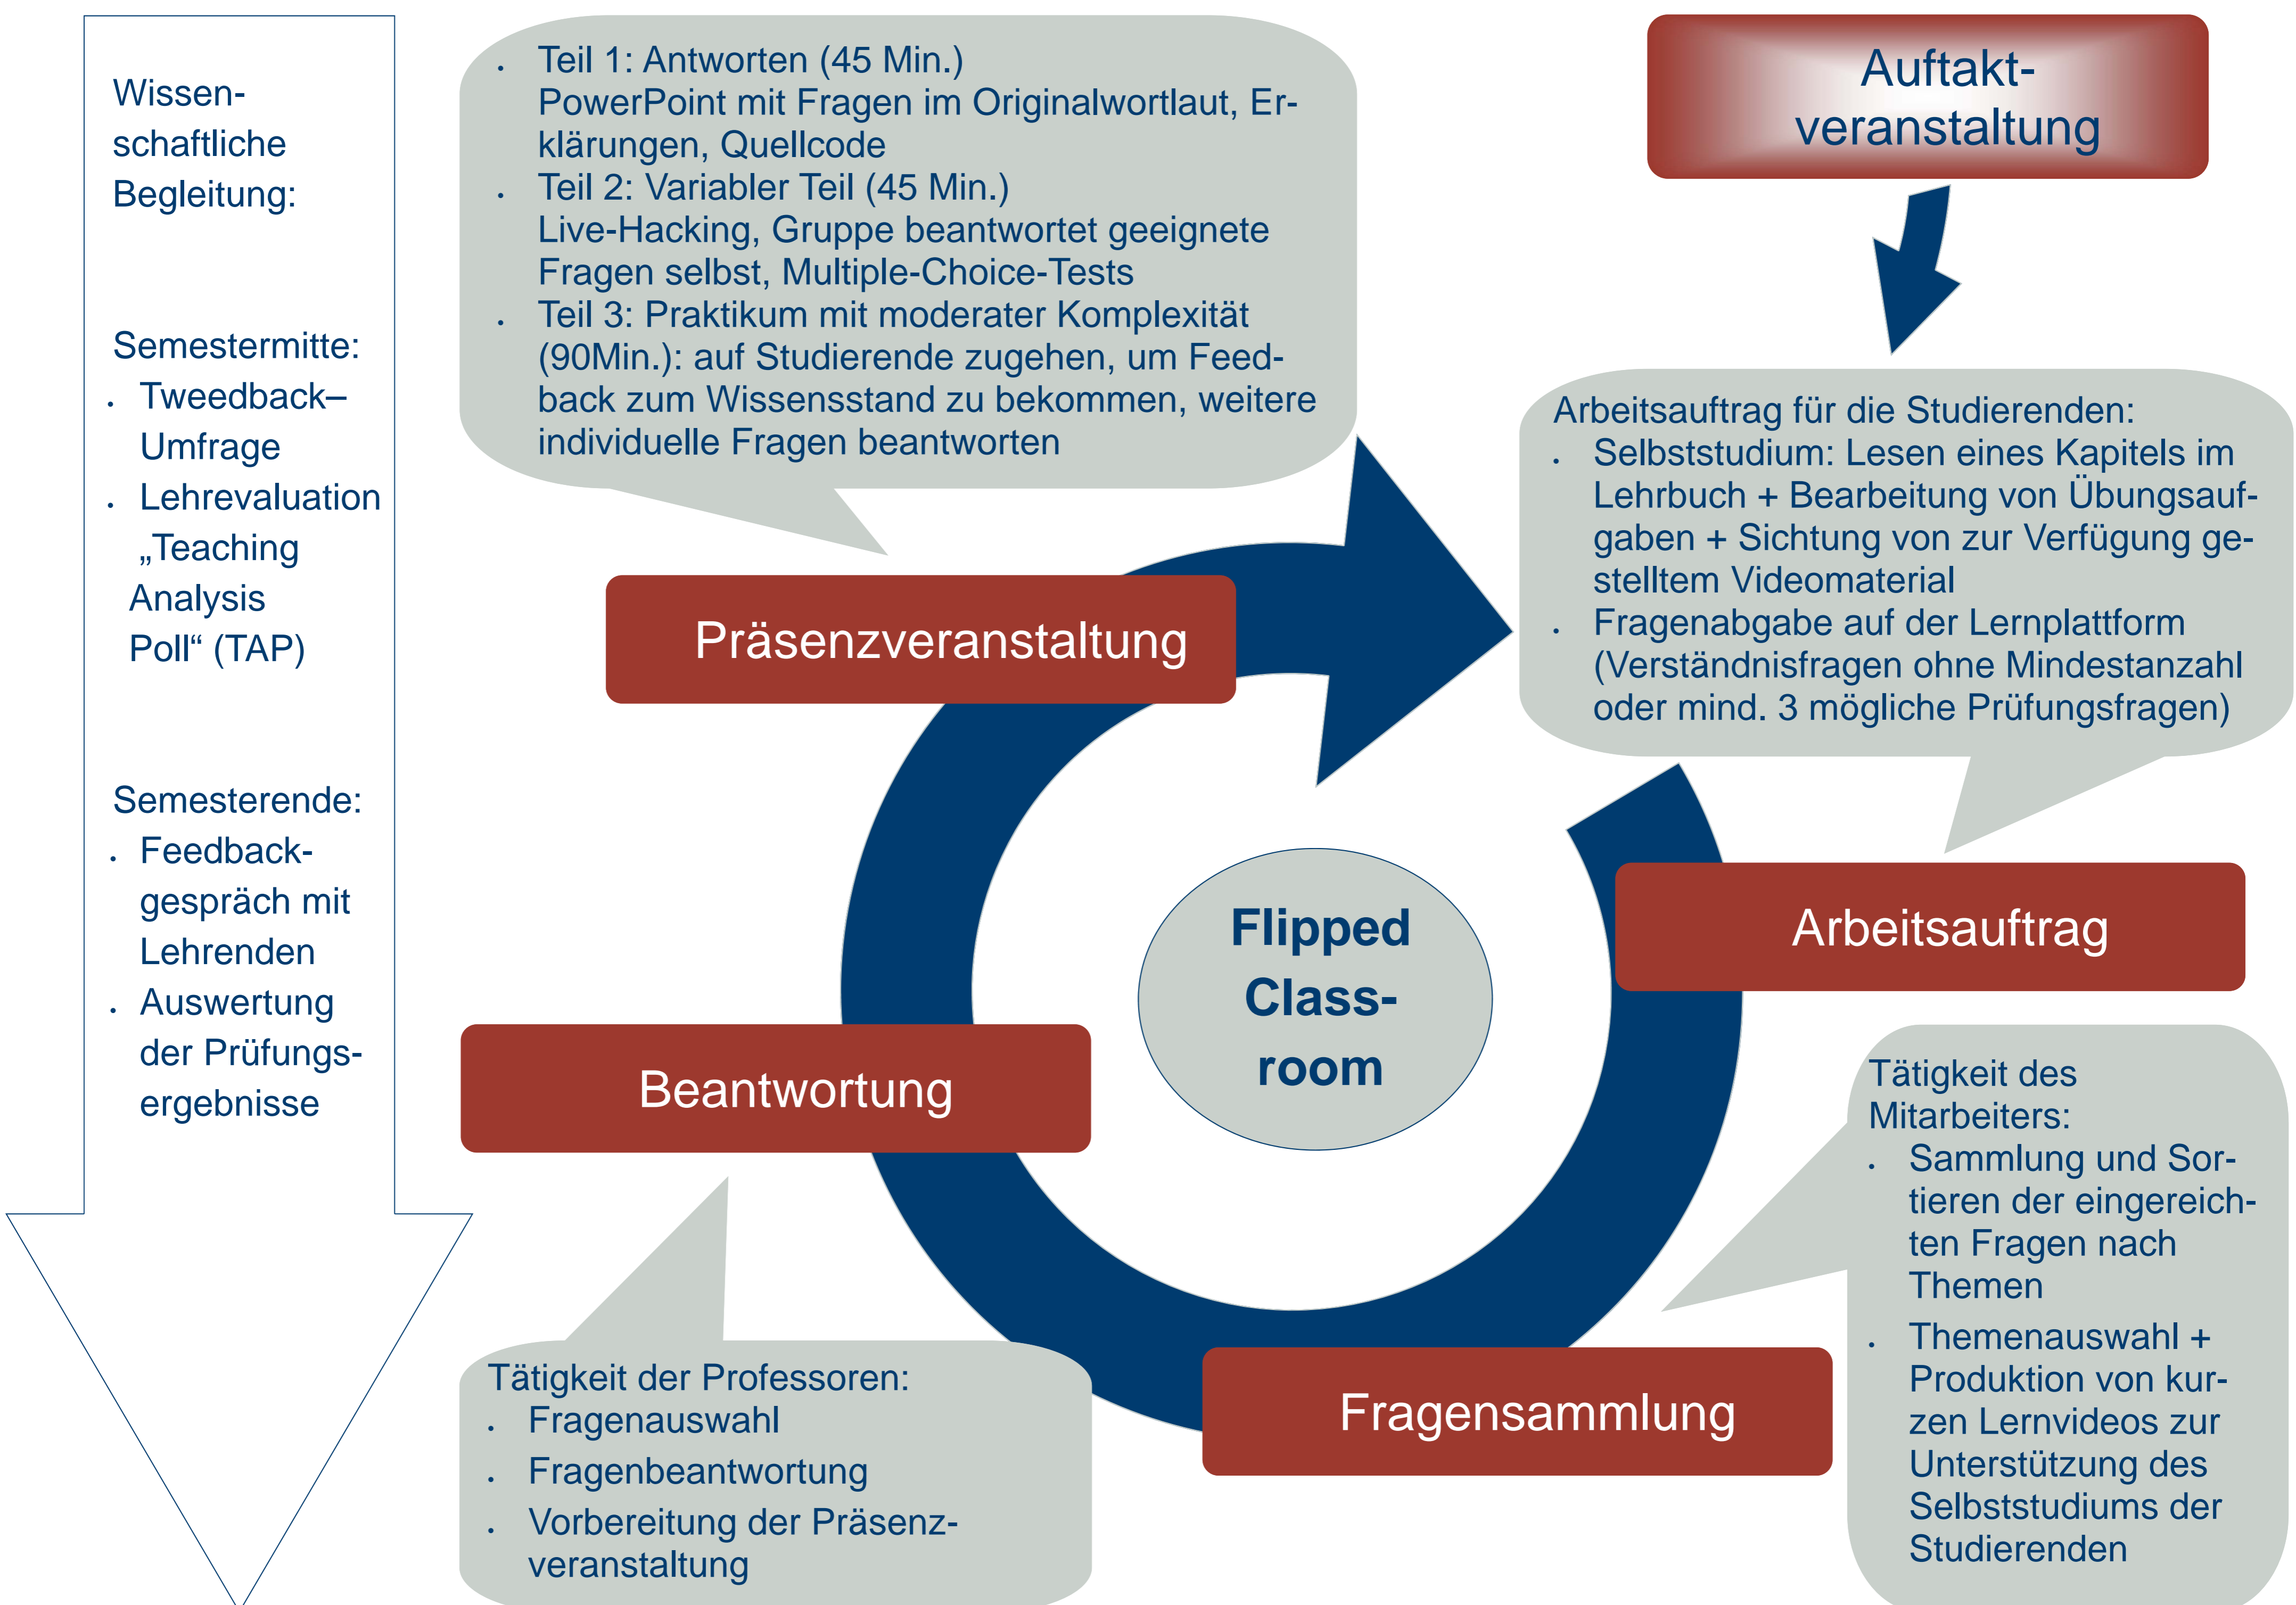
Wissenschaftliche Begleitung:

Semestermitte:
- Tweedback–Umfrage
- Lehrevaluation „Teaching Analysis Poll“ (TAP)

Semesterende:
- Feedbackgespräch mit Lehrenden
- Auswertung der Prüfungsergebnisse

- Teil 1: Antworten (45 Min.) PowerPoint mit Fragen im Originalwortlaut, Erklärungen, Quellcode
- Teil 2: Variabler Teil (45 Min.) Live-Hacking, Gruppe beantwortet geeignete Fragen selbst, Multiple-Choice-Tests
- Teil 3: Praktikum mit moderater Komplexität (90Min.): auf Studierende zugehen, um Feedback zum Wissensstand zu bekommen, weitere individuelle Fragen beantworten

Auftaktveranstaltung

Arbeitsauftrag für die Studierenden:
- Selbststudium: Lesen eines Kapitels im Lehrbuch + Bearbeitung von Übungsaufgaben + Sichtung von zur Verfügung gestelltem Videomaterial
- Fragenabgabe auf der Lernplattform (Verständnisfragen ohne Mindestanzahl oder mind. 3 mögliche Prüfungsfragen)

Präsenzveranstaltung

Flipped Classroom

Arbeitsauftrag

Beantwortung

Tätigkeit des Mitarbeiters:
- Sammlung und Sortieren der eingereichten Fragen nach Themen
- Themenauswahl + Produktion von kurzen Lernvideos zur Unterstützung des Selbststudiums der Studierenden

Tätigkeit der Professoren:
- Fragenauswahl
- Fragenbeantwortung
- Vorbereitung der Präsenzveranstaltung

Fragensammlung